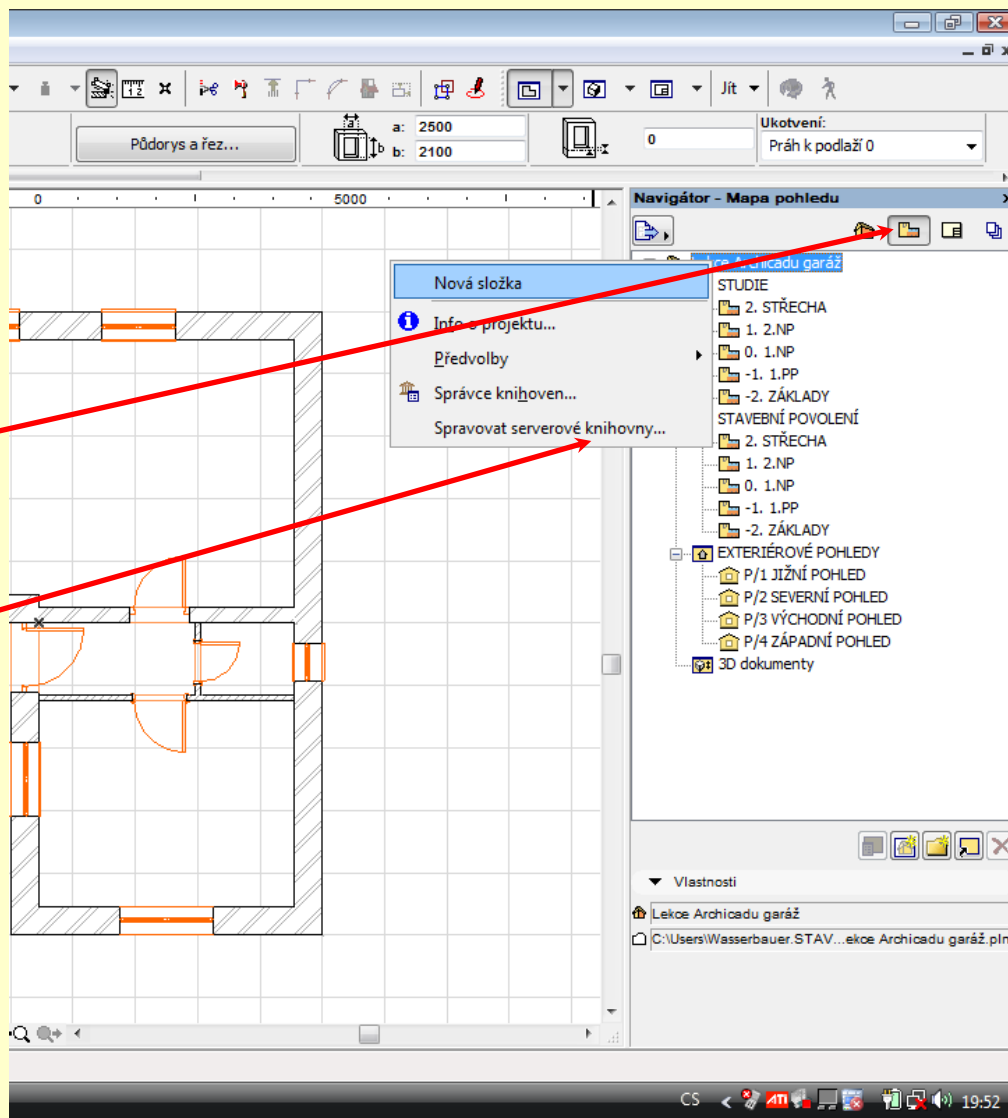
Jít

Půdorys a řez...

a: 2500
b: 2100

0

Ukotvení:
Práh k podlaží 0

0 5000

Navigátor - Mapa pohledu

Nová složka
Info o projektu...
Předvolby
Správce knihoven...
Spravovat serverové knihovny...

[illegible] Archicadu garáž
STUDIE
2. STŘECHA
1. 2.NP
0. 1.NP
-1. 1.PP
-2. ZÁKLADY
STAVEBNÍ POVOLENÍ
2. STŘECHA
1. 2.NP
0. 1.NP
-1. 1.PP
-2. ZÁKLADY
EXTERIÉROVÉ POHLEDY
P/1 JIŽNÍ POHLED
P/2 SEVERNÍ POHLED
P/3 VÝCHODNÍ POHLED
P/4 ZÁPADNÍ POHLED
3D dokumenty

Vlastnosti
Lekce Archicadu garáž
C:\Users\Wasserbauer.STAV...ekce Archicadu garáž.pl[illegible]

CS 19:52